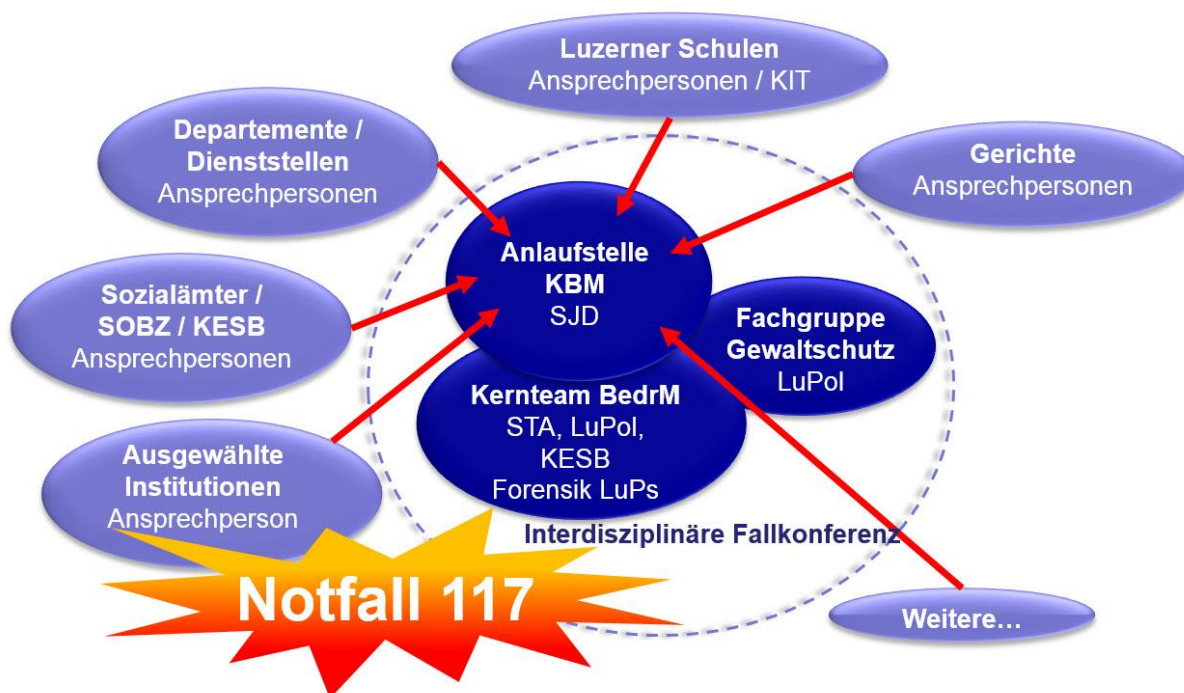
Luzerner Schulen
Ansprechpersonen / KIT

Departemente / Dienststellen
Ansprechpersonen

Gerichte
Ansprechpersonen

Anlaufstelle
KBM
SJD

Sozialämter / SOBZ / KESB
Ansprechpersonen

Fachgruppe Gewaltschutz
LuPol

Kernteam BedrM
STA, LuPol, KESB
Forensik LuPs

Ausgewählte Institutionen
Ansprechperson

Interdisziplinäre Fallkonferenz

Notfall 117

Weitere…